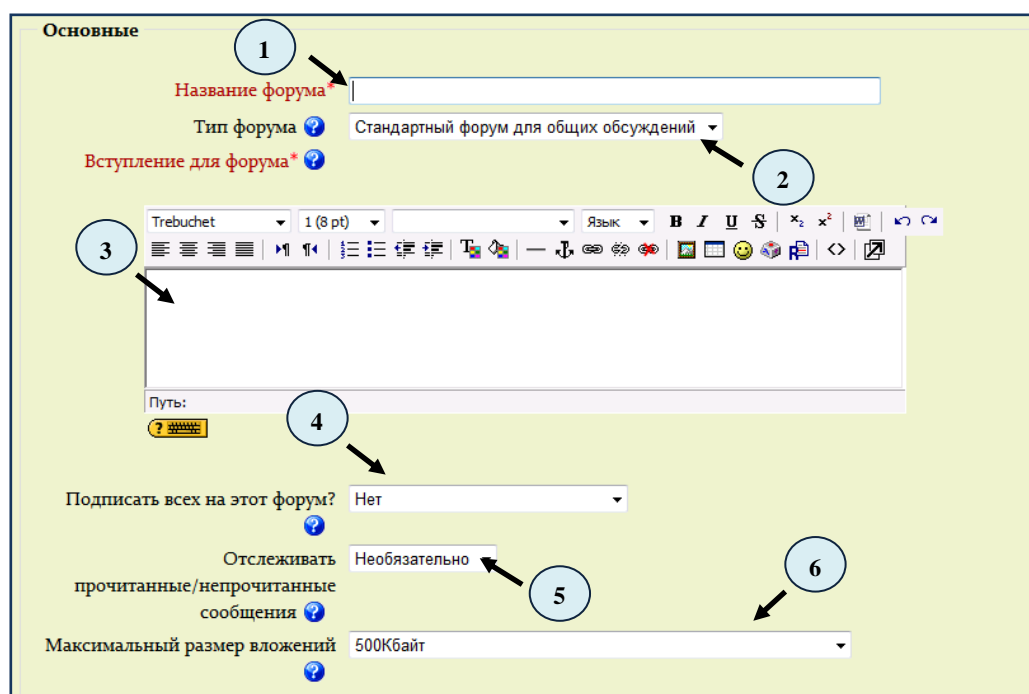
Основные

1

Название форума*

Тип форума

Стандартный форум для общих обсуждений

Вступление для форума*

2

Trebuchet

1 (8 pt)

Язык

B I U S

3

Путь:

4

Подписать всех на этот форум?

Нет

Отслеживать прочитанные/непрочитанные сообщения

Необязательно

5

6

Максимальный размер вложений

500Кбайт